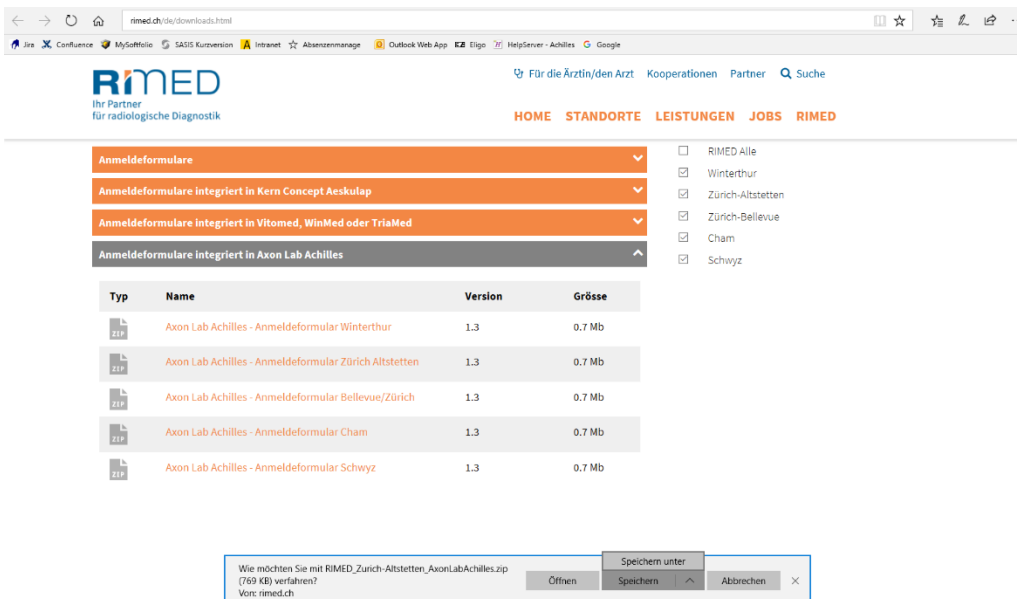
rimed.ch/de/downloads.html

Jira Confluence MySoftfolio SASIS Kurzversion Intranet Absenzenmanage Outlook Web App Eligo HelpServer - Achilles Google

RIMED
Ihr Partner für radiologische Diagnostik

Für die Ärztin/den Arzt Kooperationen Partner Suche

HOME STANDORTE LEISTUNGEN JOBS RIMED

Anmeldeformulare

Anmeldeformulare integriert in Kern Concept Aeskulap

Anmeldeformulare integriert in Vitomed, WinMed oder TriaMed

Anmeldeformulare integriert in Axon Lab Achilles

| Typ | Name | Version | Grösse |
|---|---|---|---|
| ZIP | Axon Lab Achilles - Anmeldeformular Winterthur | 1.3 | 0.7 Mb |
| ZIP | Axon Lab Achilles - Anmeldeformular Zürich Altstetten | 1.3 | 0.7 Mb |
| ZIP | Axon Lab Achilles - Anmeldeformular Bellevue/Zürich | 1.3 | 0.7 Mb |
| ZIP | Axon Lab Achilles - Anmeldeformular Cham | 1.3 | 0.7 Mb |
| ZIP | Axon Lab Achilles - Anmeldeformular Schwyz | 1.3 | 0.7 Mb |

RIMED Alle
Winterthur
Zürich-Altstetten
Zürich-Bellevue
Cham
Schwyz

Speichern unter

Wie möchten Sie mit RIMED_Zurich-Altstetten_AxonLabAchilles.zip (769 KB) verfahren?
Von: rimed.ch

Öffnen Speichern Abbrechen